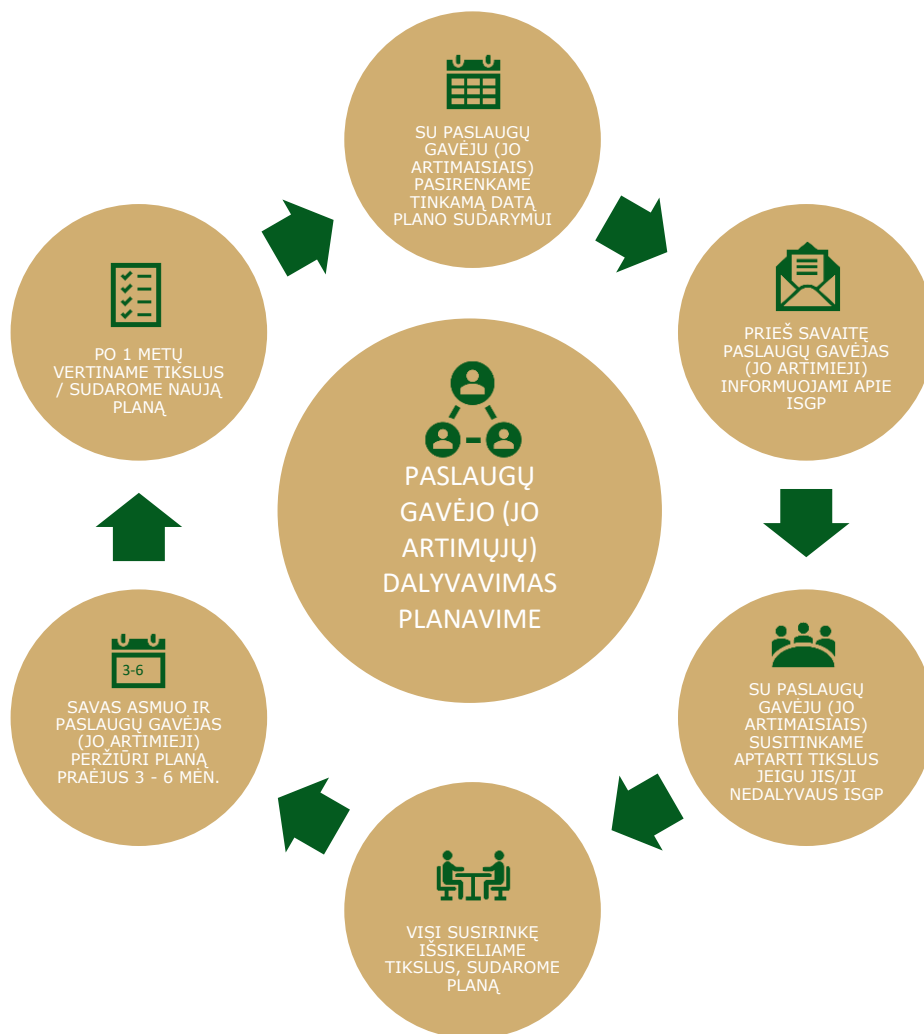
PASLAUGŲ GAVĖJO (JO ARTIMŲJŲ) DALYVAVIMAS PLANAVIME

SU PASLAUGŲ GAVĖJU (JO ARTIMAISIAIS) PASIRENKAME TINKAMĄ DATĄ PLANO SUDARYMUI

PRIEŠ SAVAITĘ PASLAUGŲ GAVĖJAS (JO ARTIMIEJI) INFORMUOJAMI APIE ISGP

SU PASLAUGŲ GAVĖJU (JO ARTIMAISIAIS) SUSITINKAME APTARTI TIKSLUS JEIGU JIS/JI NEDALYVAUS ISGP

VISI SUSIRINKĘ IŠSIKELIAME TIKSLUS, SUDAROME PLANĄ

3-6

SAVAS ASMUO IR PASLAUGŲ GAVĖJAS (JO ARTIMIEJI) PERŽIŪRI PLANĄ PRAĖJUS 3 - 6 MĖN.

PO 1 METŲ VERTINAME TIKSLUS / SUDAROME NAUJĄ PLANĄ